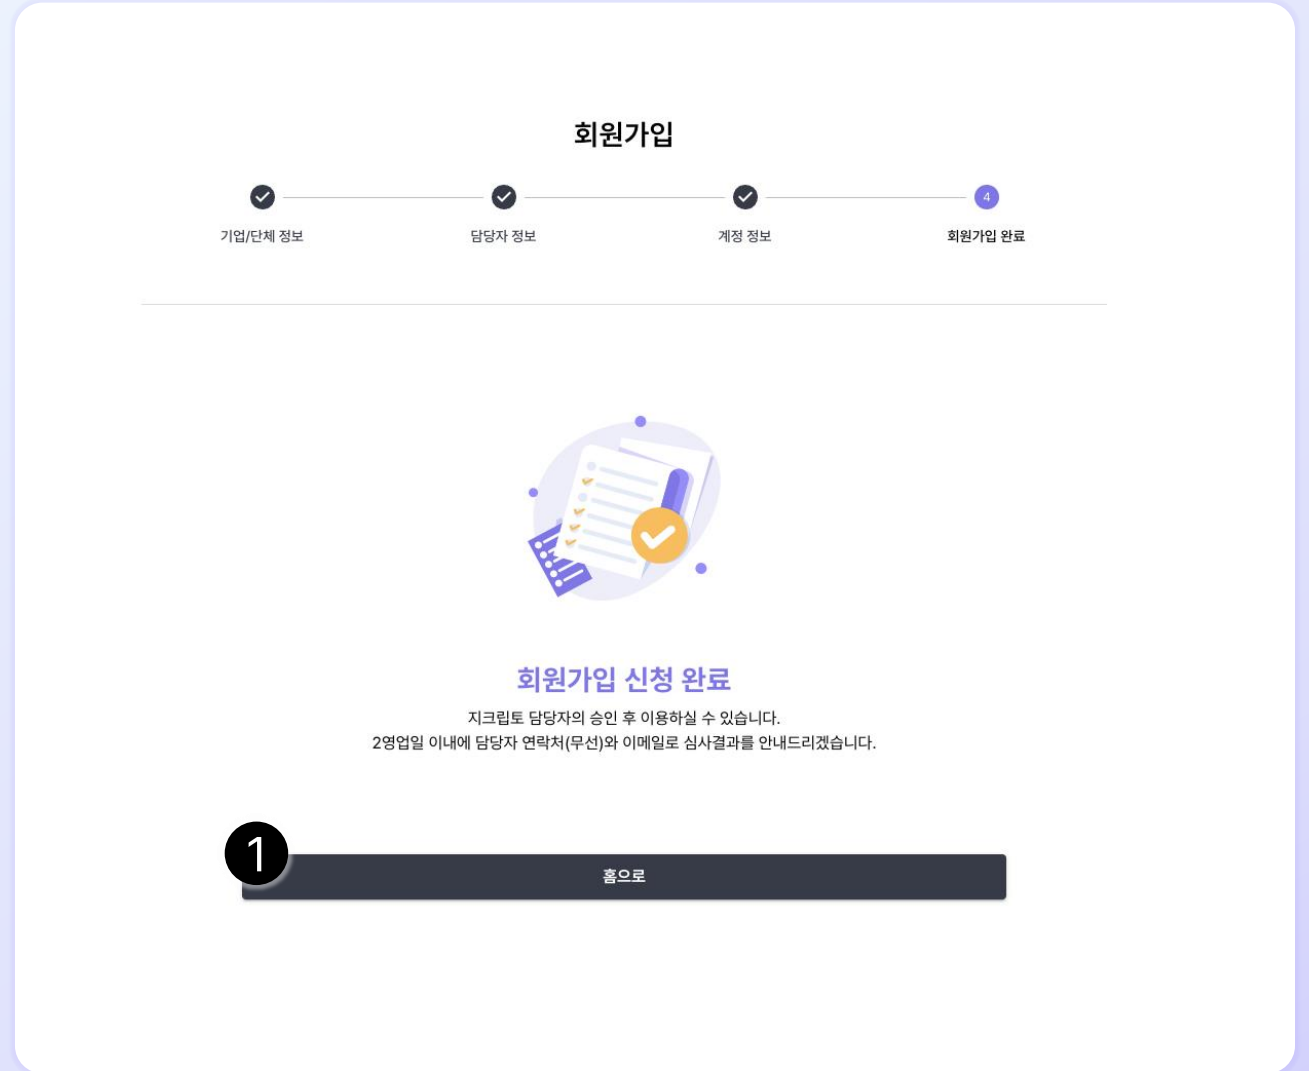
회원가입

기업/단체 정보
담당자 정보
계정 정보
4
회원가입 완료

회원가입 신청 완료

지크립토 담당자의 승인 후 이용하실 수 있습니다.
2영업일 이내에 담당자 연락처(무선)와 이메일로 심사결과를 안내드리겠습니다.

1

홈으로